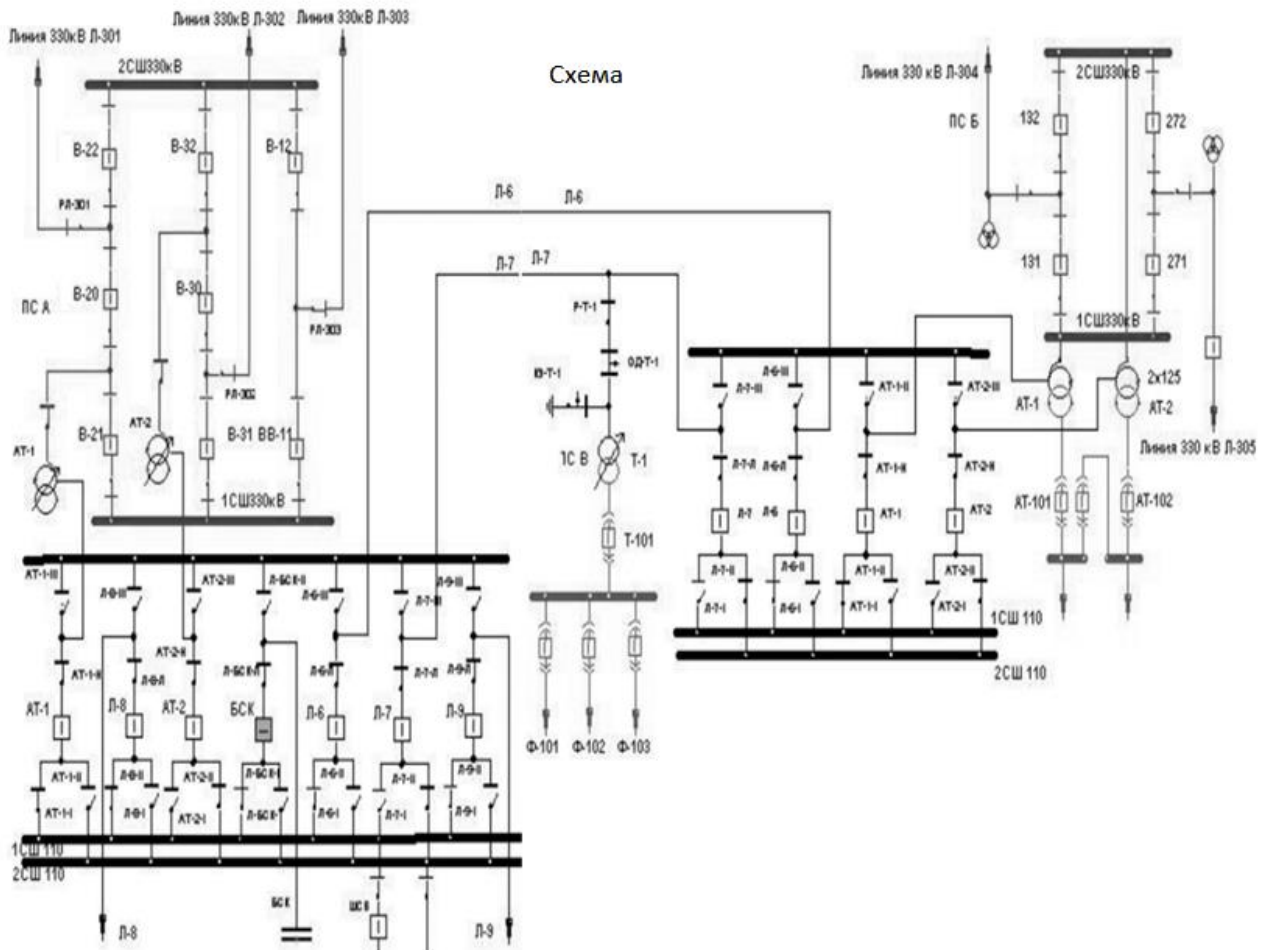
Линия 330кВ Л-301
Линия 330кВ Л-302
Линия 330кВ Л-303

Схема

2СШ330кВ
В-22
В-32
В-12
РЛ-301
ПС А
В-20
В-30
РЛ-303
РЛ-302
АТ-1
АТ-2
В-21
В-31
ВВ-11
1СШ330кВ

Л-6
Л-6
Л-7
Л-7
Р-Т-1
ОД-Т-1
КЗ-Т-1
1С В
Т-1
Т-101

Линия 330 кВ Л-304
2СШ330кВ
ПС Б
132
272
131
271
1СШ330кВ
2x125
АТ-1
АТ-2
Линия 330 кВ Л-305
АТ-101
АТ-102

Л-7-III
Л-6-III
АТ-1-III
АТ-2-III
Л-7-II
Л-6-II
АТ-1-II
АТ-2-II
Л-7
Л-6
АТ-1
АТ-2
Л-7-II
Л-6-II
АТ-1-II
АТ-2-II
Л-7-I
Л-6-I
АТ-1-I
АТ-2-I
1СШ 110
2СШ 110

АТ-1-III
Л-8-III
АТ-2-III
Л-БСК-III
Л-6-III
Л-7-III
Л-9-III
АТ-1-II
Л-8-II
АТ-2-II
Л-БСК-II
Л-6-II
Л-7-II
Л-9-II
АТ-1
Л-8
АТ-2
БСК
Л-6
Л-7
Л-9
АТ-1-II
Л-8-II
АТ-2-II
Л-БСК-II
Л-6-II
Л-7-II
Л-9-II
АТ-1-I
Л-8-I
АТ-2-I
Л-БСК-I
Л-6-I
Л-7-I
Л-9-I
1СШ 110
2СШ 110
Л-8
БСК
ШСВ
Л-9

Ф-101
Ф-102
Ф-103